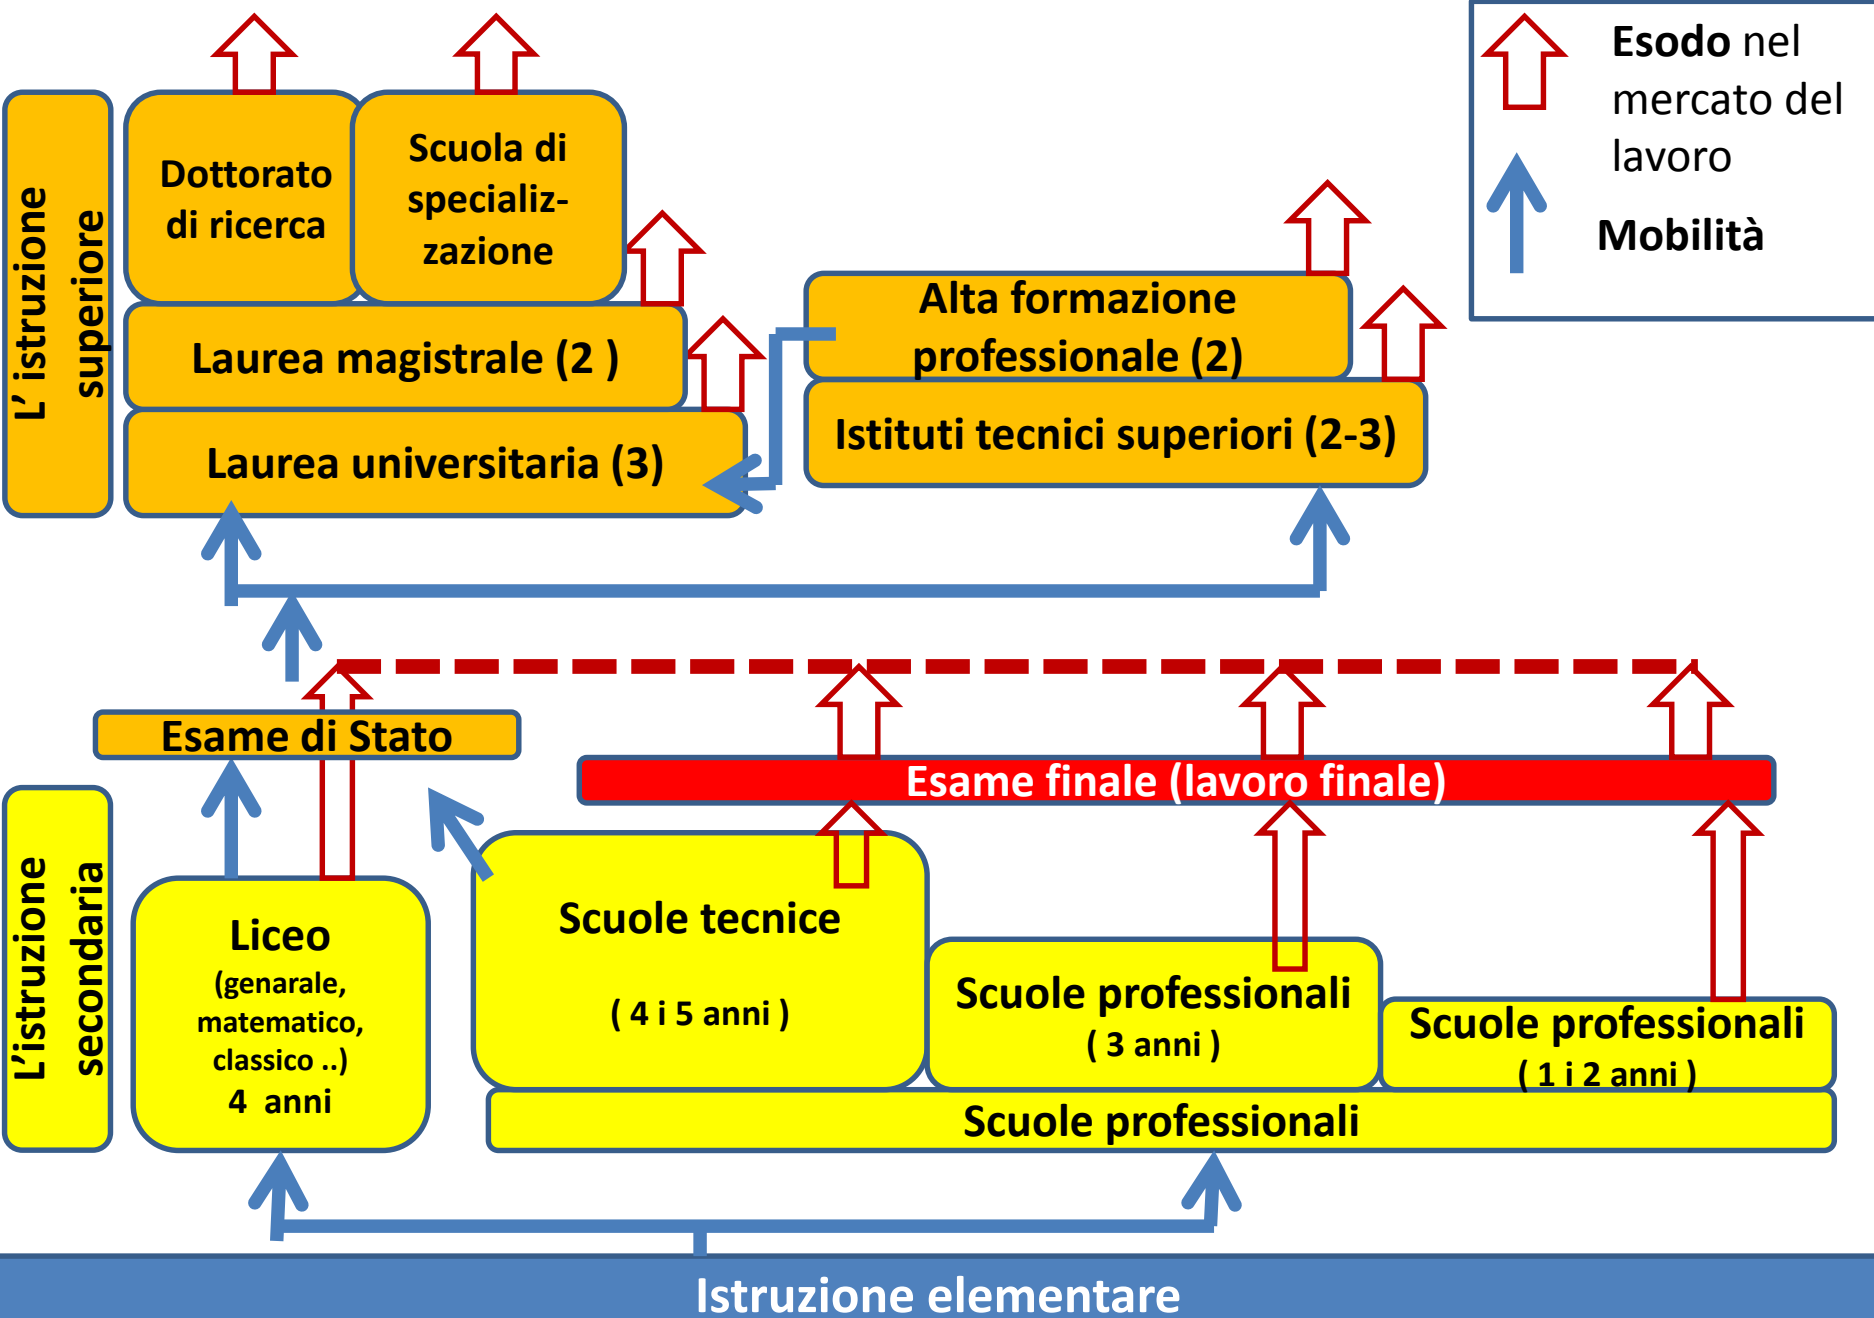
Esodo nel mercato del lavoro

Mobilità

L' istruzione superiore

Dottorato di ricerca

Scuola di specializzazione

Laurea magistrale (2 )

Laurea universitaria (3)

Alta formazione professionale (2)

Istituti tecnici superiori (2-3)

Esame di Stato

Esame finale (lavoro finale)

L'istruzione secondaria

Liceo (genarale, matematico, classico ..) 4 anni

Scuole tecnice

( 4 i 5 anni )

Scuole professionali ( 3 anni )

Scuole professionali ( 1 i 2 anni )

Scuole professionali

Istruzione elementare